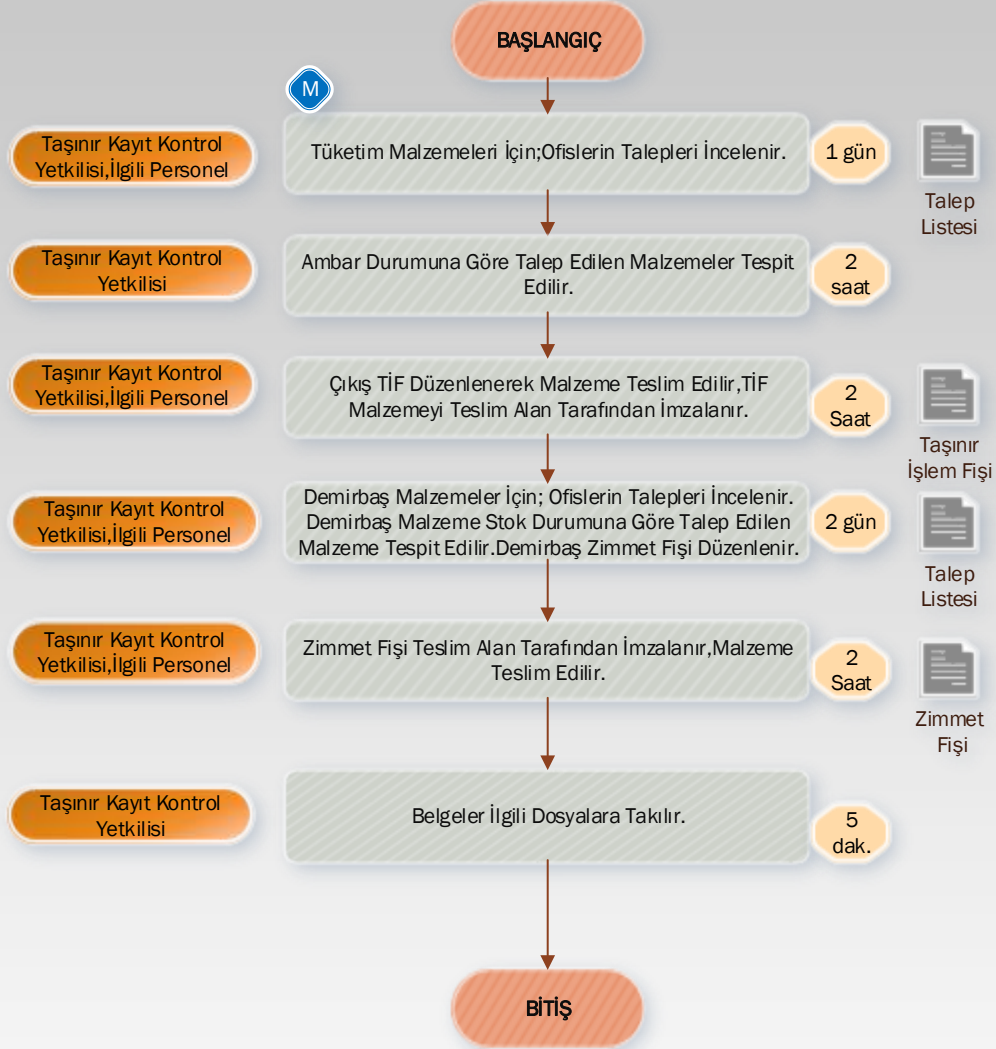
BAŞLANGIÇ

M

Taşınır Kayıt Kontrol Yetkilisi,İlgili Personel

Tüketim Malzemeleri İçin;Ofislerin Talepleri İncelenir.

1 gün

Talep Listesi

Taşınır Kayıt Kontrol Yetkilisi

Ambar Durumuna Göre Talep Edilen Malzemeler Tespit Edilir.

2 saat

Taşınır Kayıt Kontrol Yetkilisi,İlgili Personel

Çıkış TİF Düzenlenerek Malzeme Teslim Edilir,TİF Malzemeyi Teslim Alan Tarafından İmzalanır.

2 Saat

Taşınır İşlem Fişi

Taşınır Kayıt Kontrol Yetkilisi,İlgili Personel

Demirbaş Malzemeler İçin; Ofislerin Talepleri İncelenir. Demirbaş Malzeme Stok Durumuna Göre Talep Edilen Malzeme Tespit Edilir.Demirbaş Zimmet Fişi Düzenlenir.

2 gün

Talep Listesi

Taşınır Kayıt Kontrol Yetkilisi,İlgili Personel

Zimmet Fişi Teslim Alan Tarafından İmzalanır,Malzeme Teslim Edilir.

2 Saat

Zimmet Fişi

Taşınır Kayıt Kontrol Yetkilisi

Belgeler İlgili Dosyalara Takılır.

5 dak.

BİTİŞ